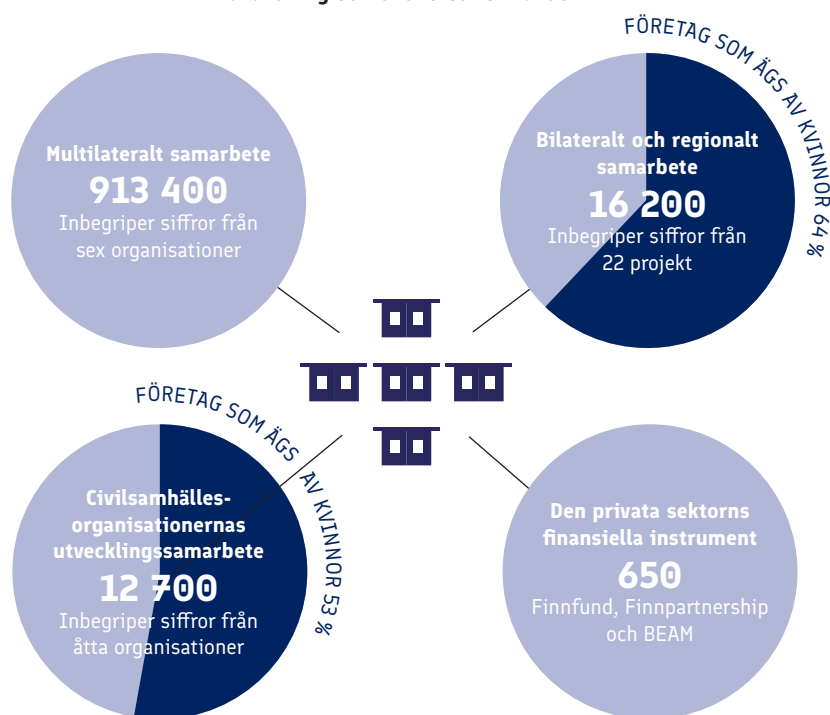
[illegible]

FÖRETAG SOM ÄGS AV KVINNOR 64 %

Multilateralt samarbete
913 400
Inbegriper siffror från sex organisationer

Bilateralt och regionalt samarbete
16 200
Inbegriper siffror från 22 projekt

FÖRETAG SOM ÄGS AV KVINNOR 53 %

Civilsamhällesorganisationernas utvecklingssamarbete
12 700
Inbegriper siffror från åtta organisationer

Den privata sektorns finansiella instrument
650
Finnfund, Finnpartnership och BEAM